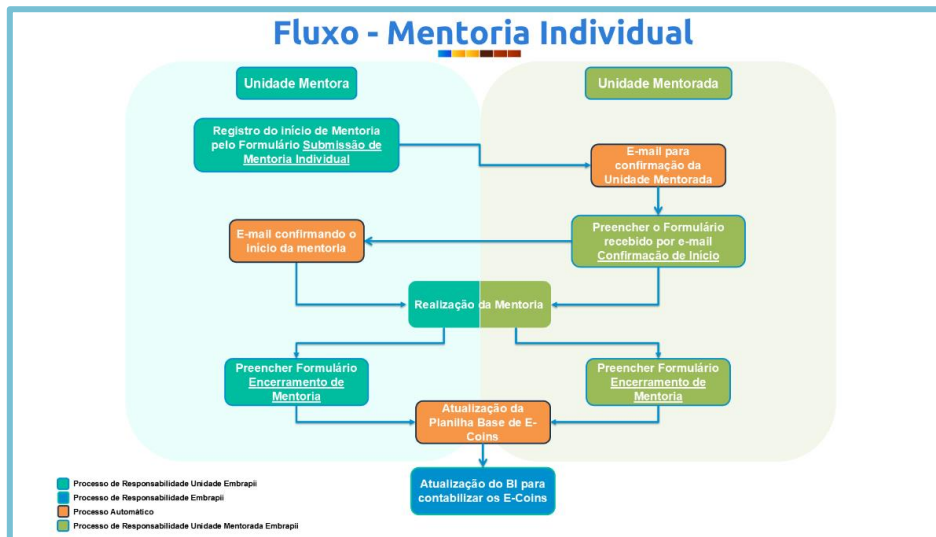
Fluxo - Mentoria Individual

Unidade Mentora

Unidade Mentorada

Registro do início de Mentoria pelo Formulário Submissão de Mentoria Individual

E-mail para confirmação da Unidade Mentorada

E-mail confirmando o início da mentoria

Preencher o Formulário recebido por e-mail Confirmação de Início

Realização da Mentoria

Preencher Formulário Encerramento de Mentoria

Preencher Formulário Encerramento de Mentoria

Atualização da Planilha Base de E-Coins

Atualização do BI para contabilizar os E-Coins

Processo de Responsabilidade Unidade Embrapii
Processo de Responsabilidade Embrapii
Processo Automático
Processo de Responsabilidade Unidade Mentorada Embrapii